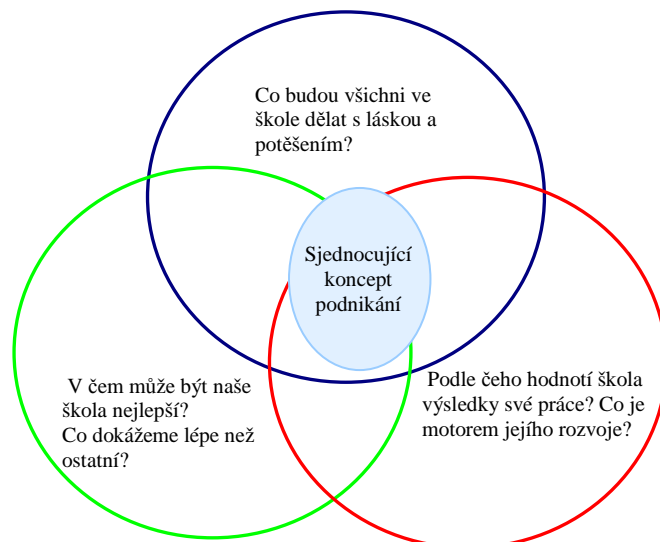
Co budou všichni ve škole dělat s láskou a potěšením?

Sjednocující koncept podnikání

V čem může být naše škola nejlepší? Co dokážeme lépe než ostatní?

Podle čeho hodnotí škola výsledky své práce? Co je motorem jejího rozvoje?